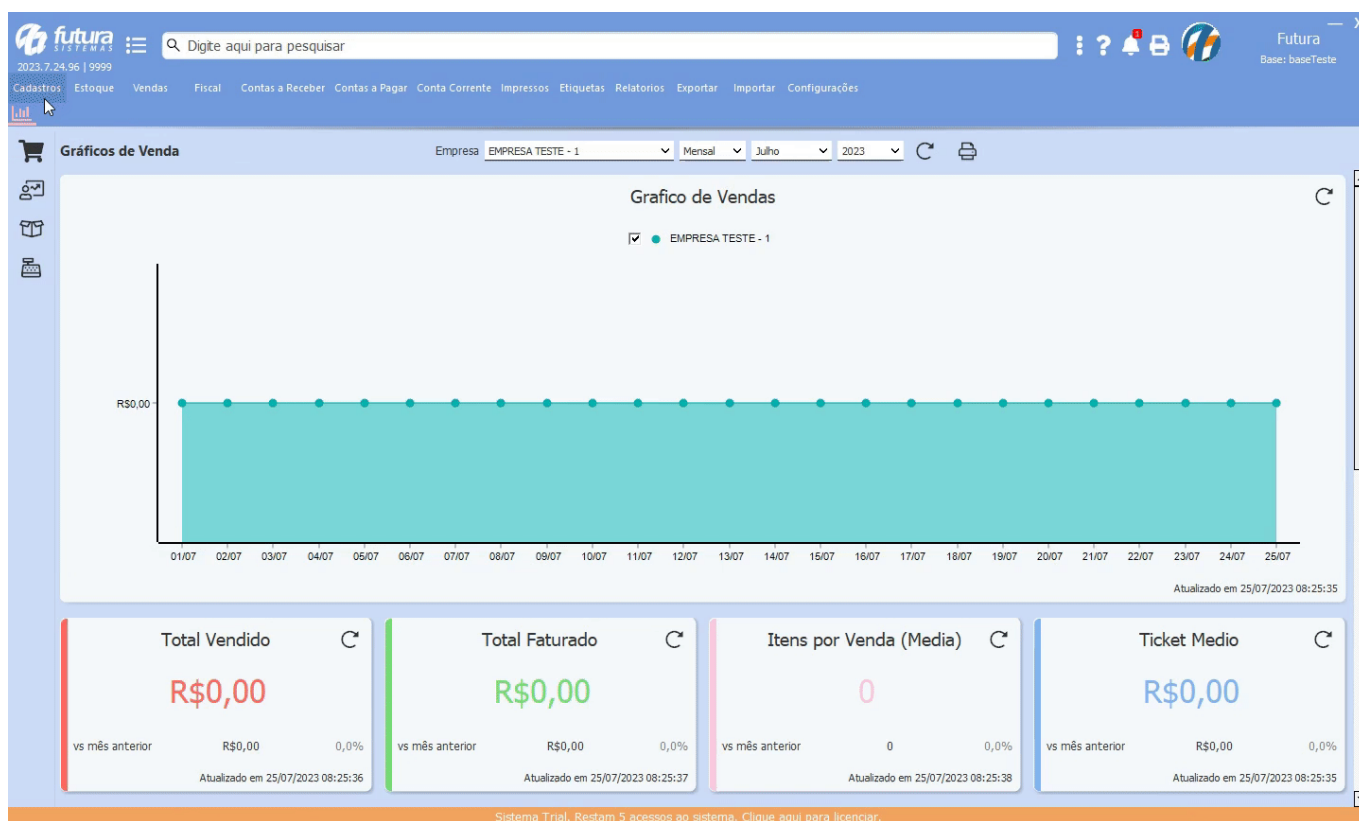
futura SISTEMAS
2023.7.24.96 | 9999
Digite aqui para pesquisar
Futura
Base: baseTeste
Cadastros Estoque Vendas Fiscal Contas a Receber Contas a Pagar Conta Corrente Impressos Etiquetas Relatorios Exportar Importar Configurações

Gráficos de Venda
Empresa EMPRESA TESTE - 1 Mensal Julho 2023

Grafico de Vendas
EMPRESA TESTE - 1
R$0,00
01/07 02/07 03/07 04/07 05/07 06/07 07/07 08/07 09/07 10/07 11/07 12/07 13/07 14/07 15/07 16/07 17/07 18/07 19/07 20/07 21/07 22/07 23/07 24/07 25/07
Atualizado em 25/07/2023 08:25:35

Total Vendido
R$0,00
vs mês anterior R$0,00 0,0%
Atualizado em 25/07/2023 08:25:36

Total Faturado
R$0,00
vs mês anterior R$0,00 0,0%
Atualizado em 25/07/2023 08:25:37

Itens por Venda (Media)
0
vs mês anterior 0 0,0%
Atualizado em 25/07/2023 08:25:38

Ticket Medio
R$0,00
vs mês anterior R$0,00 0,0%
Atualizado em 25/07/2023 08:25:35

Sistema Trial. Restam 5 acessos ao sistema. Clique aqui para licenciar.